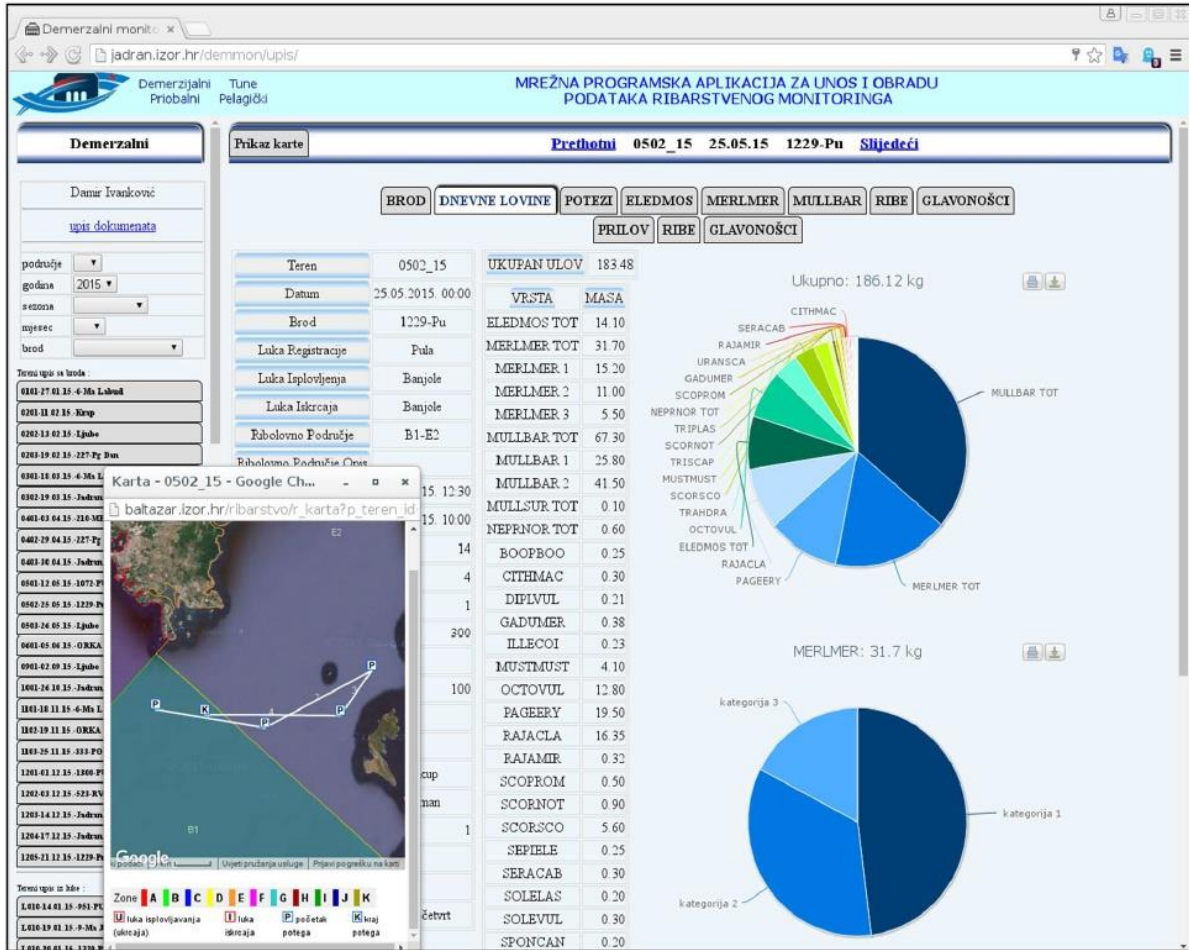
Demerzalni monito ×

jadran.izor.hr/demmon/upis/

Demerzijalni Priobalni Tune Pelagički

MREŽNA PROGRAMSKA APLIKACIJA ZA UNOS I OBRADU PODATAKA RIBARSTVENOG MONITORINGA

Demerzalni

Prikaz karte

Prethotni 0502_15 25.05.15 1229-Pu Slijedeći

Damir Ivanković

upis dokumenata

područje
godina 2015
sezona
mjesec
brod

Tereni upis sa broda :
0101-27.01.15 -6-Ms Labud
0201-11.02.15 -Krap
0202-13.02.15 -Ljubo
0203-19.02.15 -227-Pg Dun
0301-18.03.15 -6-Ms L
0302-19.03.15 -Jadran
0401-03.04.15 -210-M
0402-29.04.15 -227-Pg
0403-30.04.15 -Jadran
0501-12.05.15 -1072-P
0502-25.05.15 -1229-P
0503-26.05.15 -Ljubo
0601-05.06.15 -ORKA
0901-02.09.15 -Ljubo
1001-26.10.15 -Jadran
1101-18.11.15 -6-Ms L
1102-19.11.15 -ORKA
1103-25.11.15 -333-PO
1201-02.12.15 -1800-P
1202-03.12.15 -523-RV
1203-14.12.15 -Jadran
1204-17.12.15 -Jadran
1205-21.12.15 -1229-P

Tereni upis iz luke :
L010-14.01.15 -951-PU
L010-19.01.15 -9-Ms
L010-20.01.15 -1229

BROD | DNEVNE LOVINE | POTEZI | ELEDMOS | MERLMER | MULLBAR | RIBE | GLAVONOŠCI
PRILOV | RIBE | GLAVONOŠCI

| | |
|---|---|
| Teren | 0502_15 |
| Datum | 25.05.2015. 00:00 |
| Brod | 1229-Pu |
| Luka Registracije | Pula |
| Luka Isplovljenja | Banjole |
| Luka Iskrcaja | Banjole |
| Ribolovno Područje | B1-E2 |
| Ribolovno Područje Opis | |

15. 12:30
15. 10:00
14
4
1
300
100
cup
man
1
četvrt

Karta - 0502_15 - Google Ch...
baltazar.izor.hr/ribarstvo/r_karta?p_teren_id
E2
B1
Google
Uvjeti pružanja usluge | Prijavi pogrešku na karti
Zone A B C D E F G H I J K
U luka isplovljavanja (ukrcaja) I luka iskrcaja P početak potega K kraj potega

UKUPAN ULOV 183.48

| VRSTA | MASA |
|---|---|
| ELEDMOS TOT | 14.10 |
| MERLMER TOT | 31.70 |
| MERLMER 1 | 15.20 |
| MERLMER 2 | 11.00 |
| MERLMER 3 | 5.50 |
| MULLBAR TOT | 67.30 |
| MULLBAR 1 | 25.80 |
| MULLBAR 2 | 41.50 |
| MULLSUR TOT | 0.10 |
| NEPRNOR TOT | 0.60 |
| BOOPBOO | 0.25 |
| CITHMAC | 0.30 |
| DIPLVUL | 0.21 |
| GADUMER | 0.38 |
| ILLECOI | 0.23 |
| MUSTMUST | 4.10 |
| OCTOVUL | 12.80 |
| PAGEERY | 19.50 |
| RAJACLA | 16.35 |
| RAJAMIR | 0.32 |
| SCOPROM | 0.50 |
| SCORNOT | 0.90 |
| SCORSCO | 5.60 |
| SEPIELE | 0.25 |
| SERACAB | 0.30 |
| SOLELAS | 0.20 |
| SOLEVUL | 0.30 |
| SPONCAN | 0.20 |

Ukupno: 186.12 kg

CITHMAC
SERACAB
RAJAMIR
URANSCA
GADUMER
SCOPROM
NEPRNOR TOT
TRIPLAS
SCORNOT
TRISCAP
MUSTMUST
SCORSCO
TRAHDRA
OCTOVUL
ELEDMOS TOT
RAJACLA
PAGEERY
MULLBAR TOT
MERLMER TOT

MERLMER: 31.7 kg

kategorija 3
kategorija 1
kategorija 2